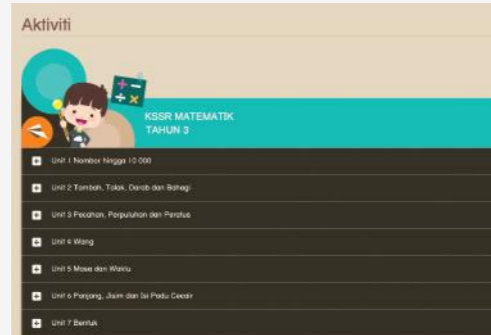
Aktiviti

KSSR MATEMATIK
TAHUN 3

Unit 1 Nombor hingga 10 000

Unit 2 Tambah, Tolak, Darab dan Bahagi

Unit 3 Pecahan, Perpuluhan dan Peratus

Unit 4 Wang

Unit 5 Masa dan Waktu

Unit 6 Panjang, Jisim dan Isi Padu Cecair

Unit 7 Bentuk